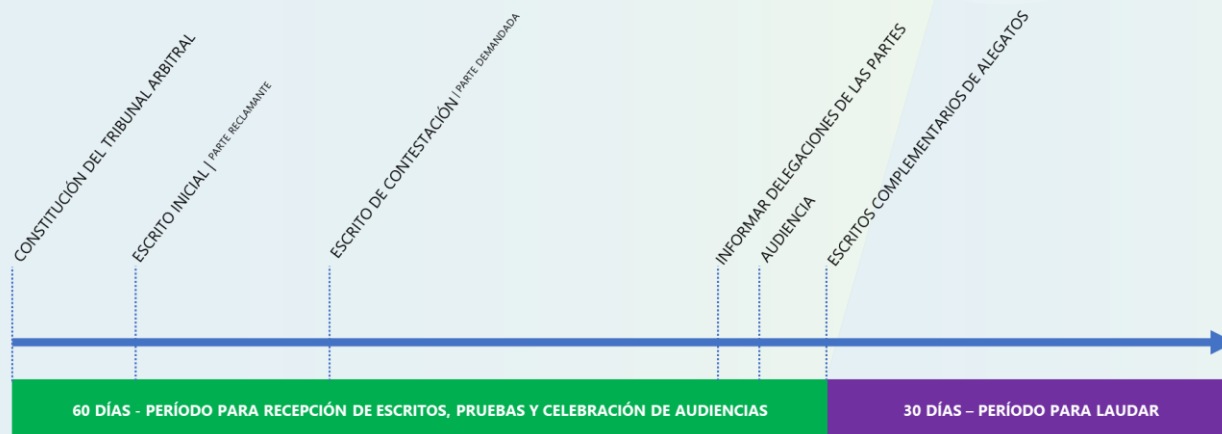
CONSTITUCIÓN DEL TRIBUNAL ARBITRAL

ESCRITO INICIAL | PARTE RECLAMANTE

ESCRITO DE CONTESTACIÓN | PARTE DEMANDADA

INFORMAR DELEGACIONES DE LAS PARTES

AUDIENCIA

ESCRITOS COMPLEMENTARIOS DE ALEGATOS

60 DÍAS - PERÍODO PARA RECEPCIÓN DE ESCRITOS, PRUEBAS Y CELEBRACIÓN DE AUDIENCIAS

30 DÍAS – PERÍODO PARA LAUDAR